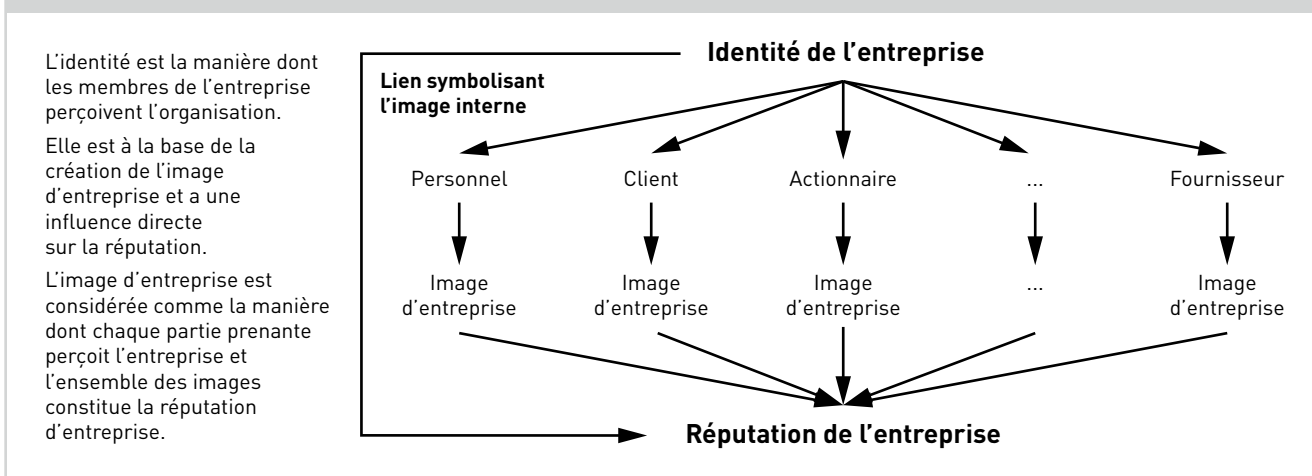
L'identité est la manière dont les membres de l'entreprise perçoivent l'organisation.

Elle est à la base de la création de l'image d'entreprise et a une influence directe sur la réputation.

L'image d'entreprise est considérée comme la manière dont chaque partie prenante perçoit l'entreprise et l'ensemble des images constitue la réputation d'entreprise.

Identité de l'entreprise

Lien symbolisant l'image interne

Personnel

Client

Actionnaire

...

Fournisseur

Image d'entreprise

Image d'entreprise

Image d'entreprise

...

Image d'entreprise

Réputation de l'entreprise